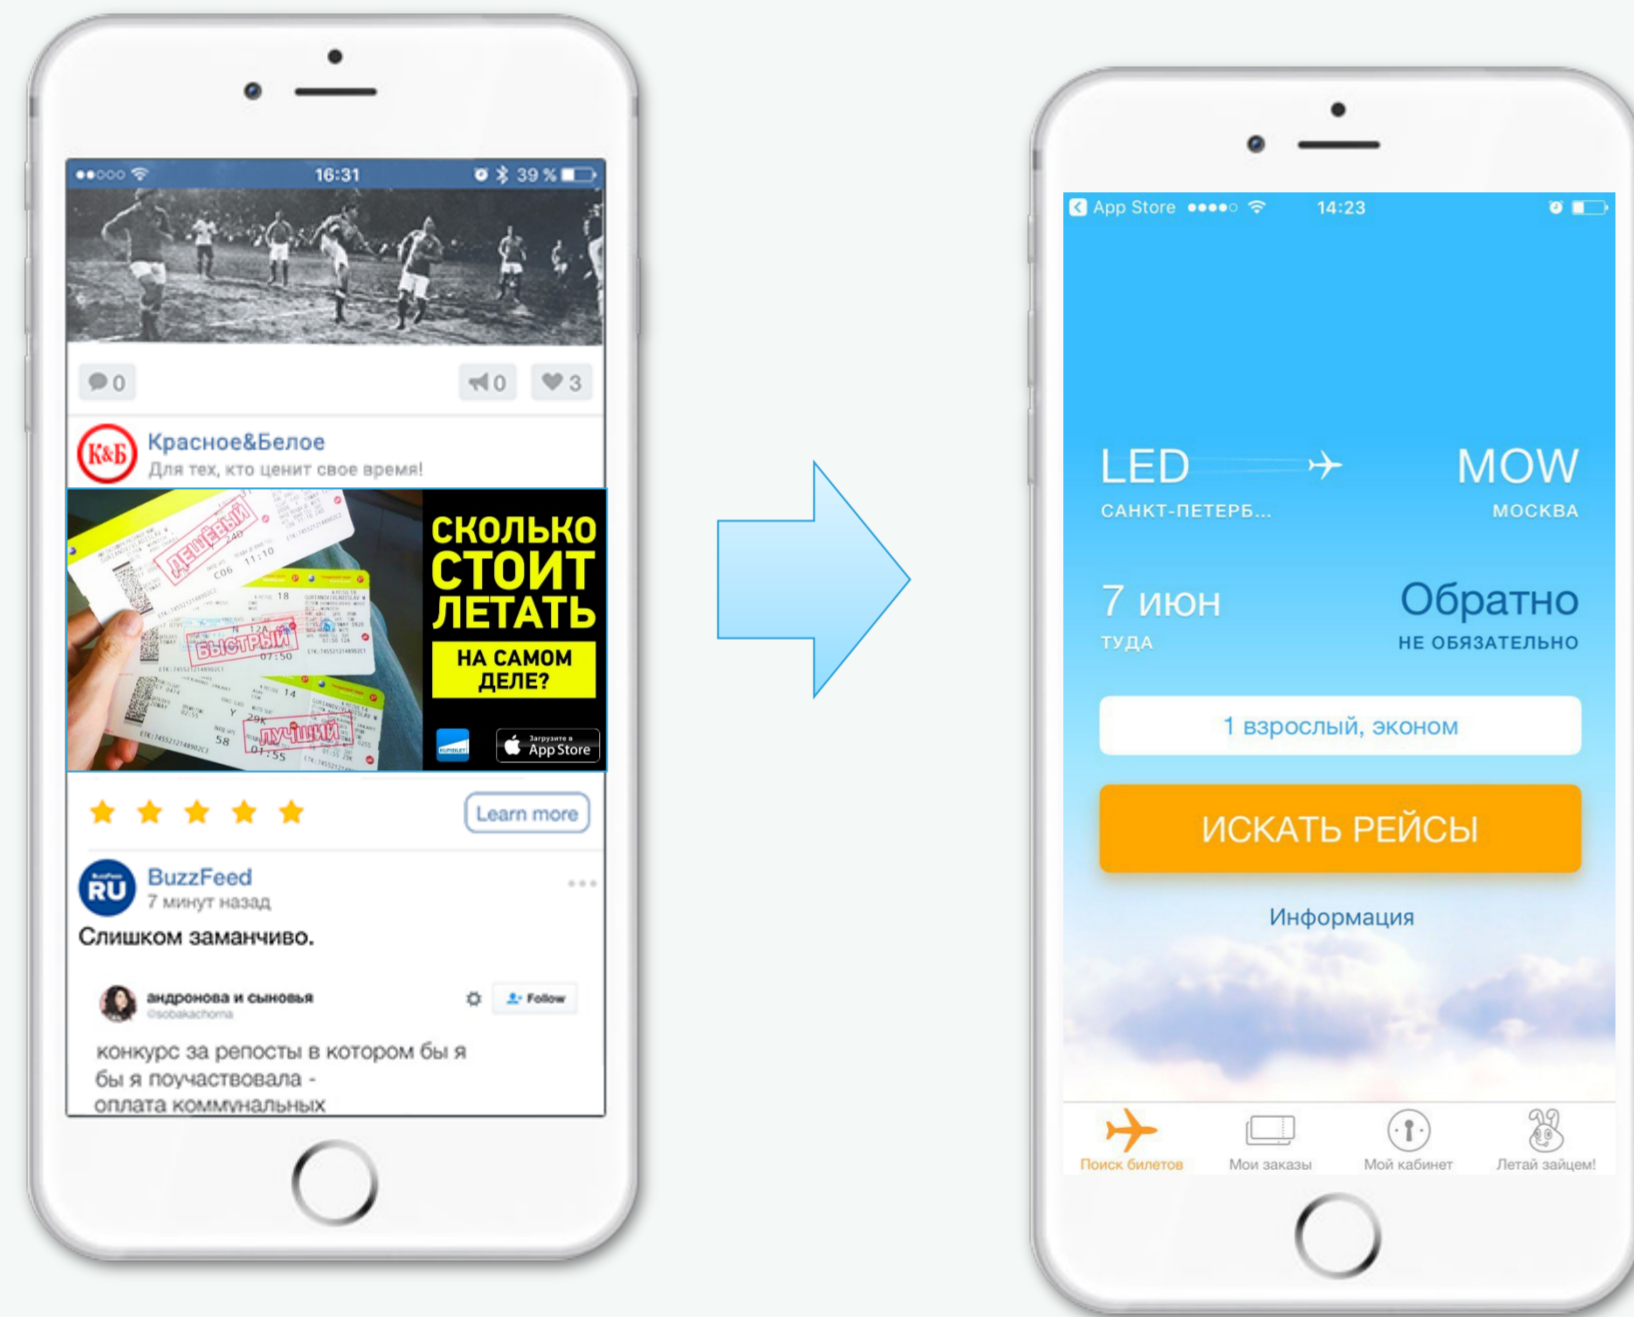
16:31 39 %

0

0 3

К&Б Красное&Белое
Для тех, кто ценит свое время!

ДЕШЕВЫЙ
БЫСТРЫЙ
ЛУЧШИЙ

СКОЛЬКО СТОИТ ЛЕТАТЬ
НА САМОМ ДЕЛЕ?

Загрузите в App Store

Learn more

RU BuzzFeed
7 минут назад
Слишком заманчиво.

андронова и сыновья
@sobakachoma
Follow

конкурс за репосты в котором бы я бы я поучаствовала - оплата коммунальных

App Store 14:23

LED
САНКТ-ПЕТЕРБ...

MOW
МОСКВА

7 июн
ТУДА

Обратно
НЕ ОБЯЗАТЕЛЬНО

1 взрослый, эконом

ИСКАТЬ РЕЙСЫ

Информация

Поиск билетов
Мои заказы
Мой кабинет
Летай зайцем!